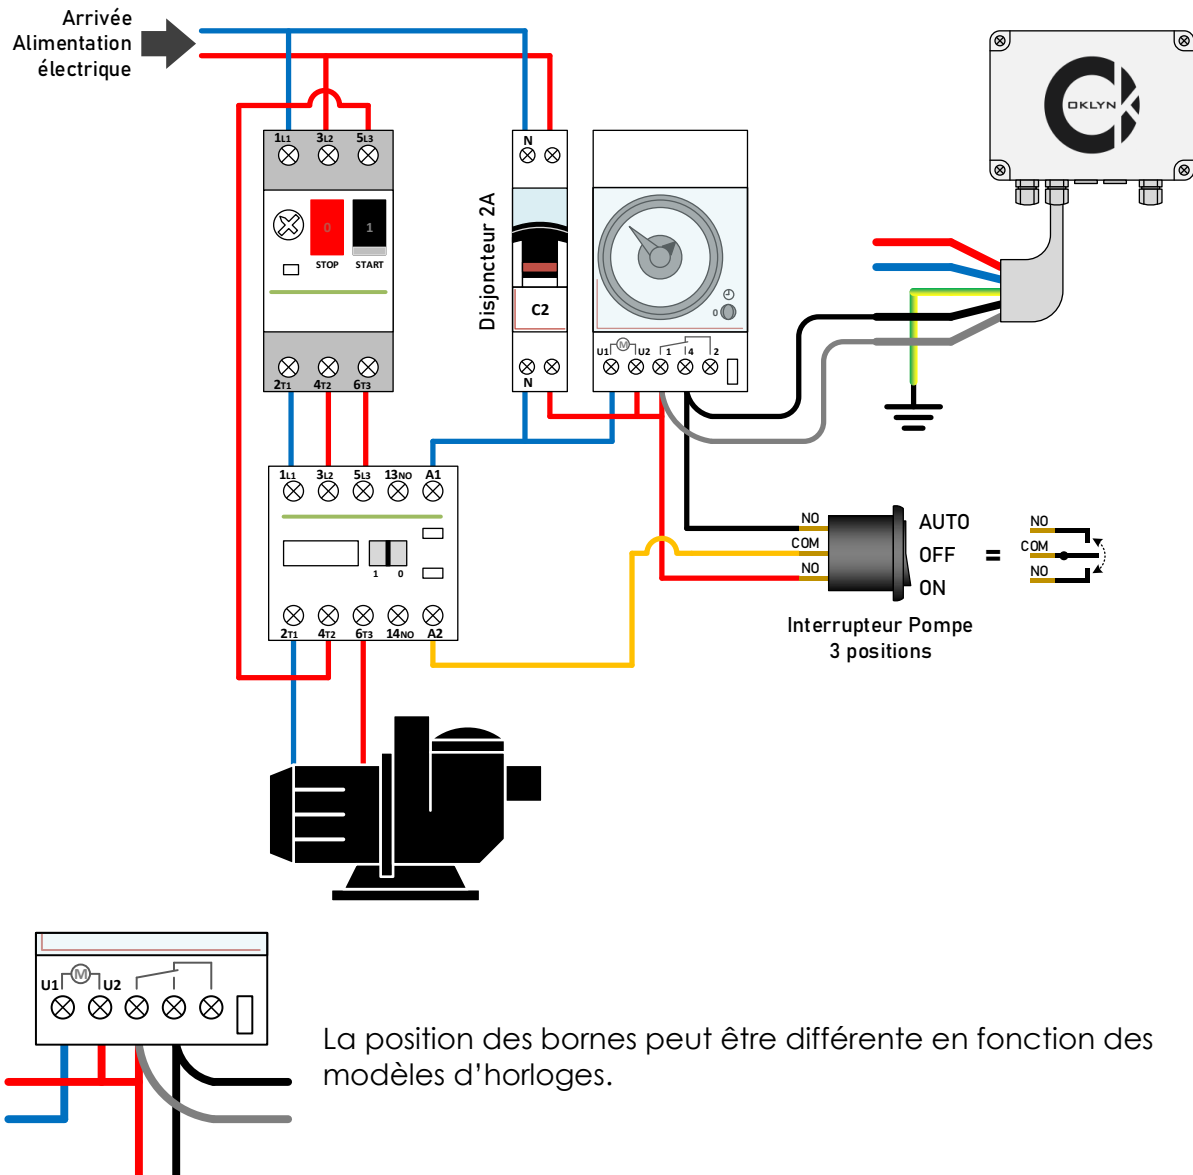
Arrivée Alimentation électrique

1L1 3L2 5L3

0 1
STOP START

2T1 4T2 6T3

N

Disjoncteur 2A

C2

N

U1 M U2 1 4 2

OKLYN

1L1 3L2 5L3 13NO A1

1 0

2T1 4T2 6T3 14NO A2

NO
COM
NO

AUTO
OFF
ON

=

NO
COM
NO

Interrupteur Pompe
3 positions

U1 M U2

La position des bornes peut être différente en fonction des modèles d'horloges.